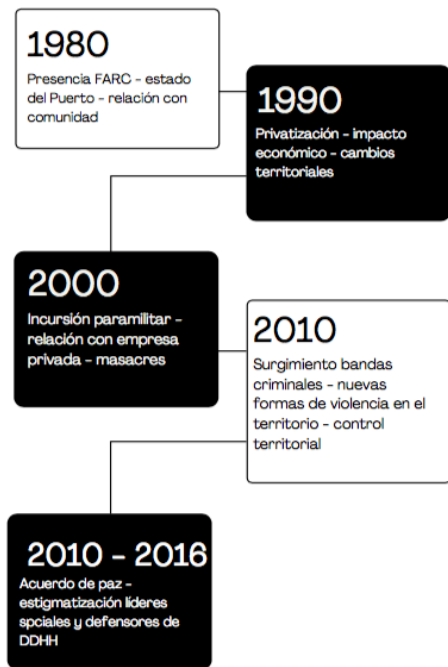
1980
Presencia FARC - estado del Puerto - relación con comunidad

1990
Privatización - impacto económico - cambios territoriales

2000
Incursión paramilitar - relación con empresa privada - masacres

2010
Surgimiento bandas criminales - nuevas formas de violencia en el territorio - control territorial

2010 - 2016
Acuerdo de paz - estigmatización líderes spciales y defensores de DDHH